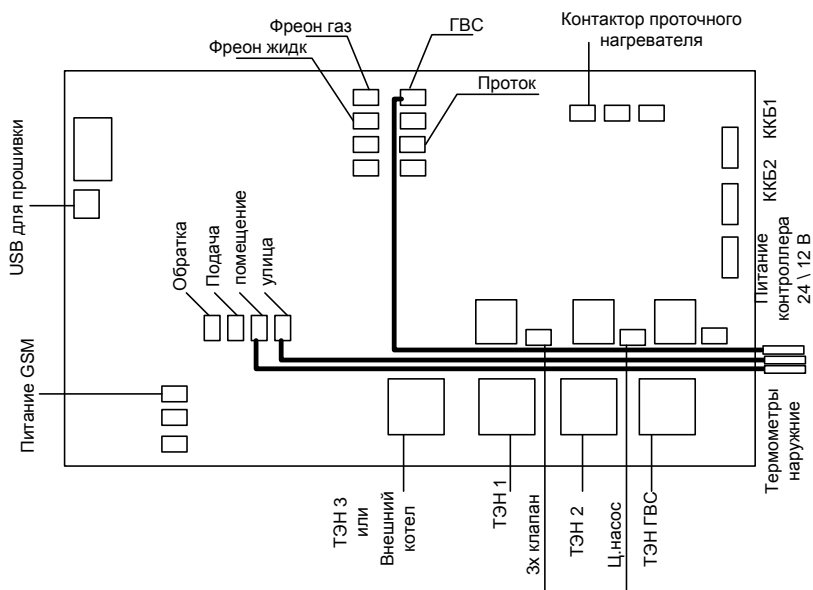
Фреон газ
Фреон жидк
ГВС
Контактор проточного нагревателя
Проток
ККБ1
ККБ2
Питание контроллера 24 \ 12 В
USB для прошивки
Обратка
Подача
помещение
улица
Питание GSM
Термометры наружние
ТЭН 3 или Внешний котел
ТЭН 1
3х клапан
ТЭН 2
Ц.насос
ТЭН ГВС